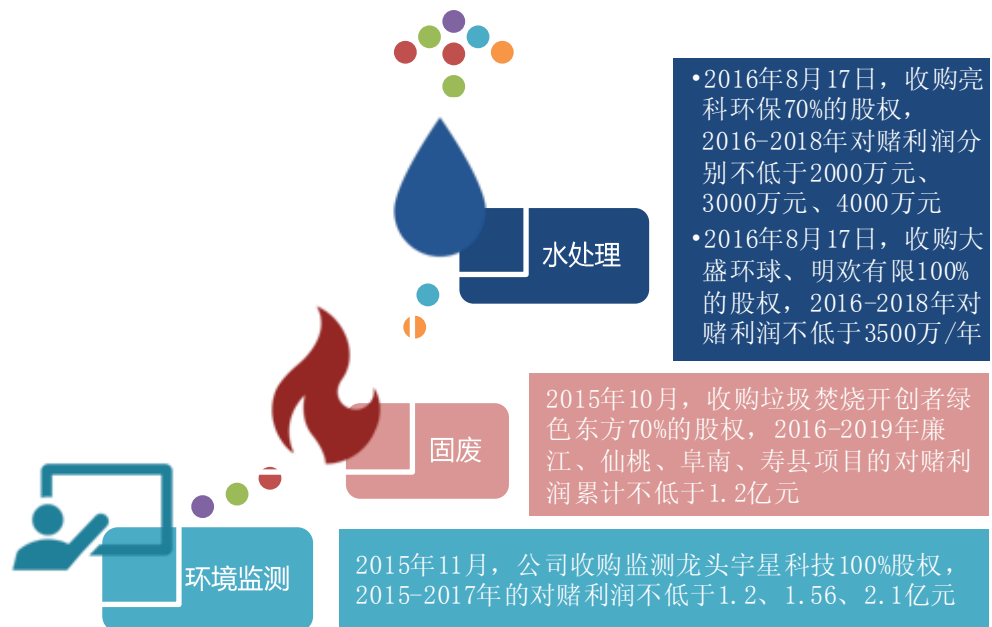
•2016年8月17日，收购亮科环保70%的股权，2016-2018年对赌利润分别不低于2000万元、3000万元、4000万元

•2016年8月17日，收购大盛环球、明欢有限100%的股权，2016-2018年对赌利润不低于3500万/年

水处理

2015年10月，收购垃圾焚烧开创者绿色东方70%的股权，2016-2019年廉江、仙桃、阜南、寿县项目的对赌利润累计不低于1.2亿元

固废

环境监测

2015年11月，公司收购监测龙头宇星科技100%股权，2015-2017年的对赌利润不低于1.2、1.56、2.1亿元